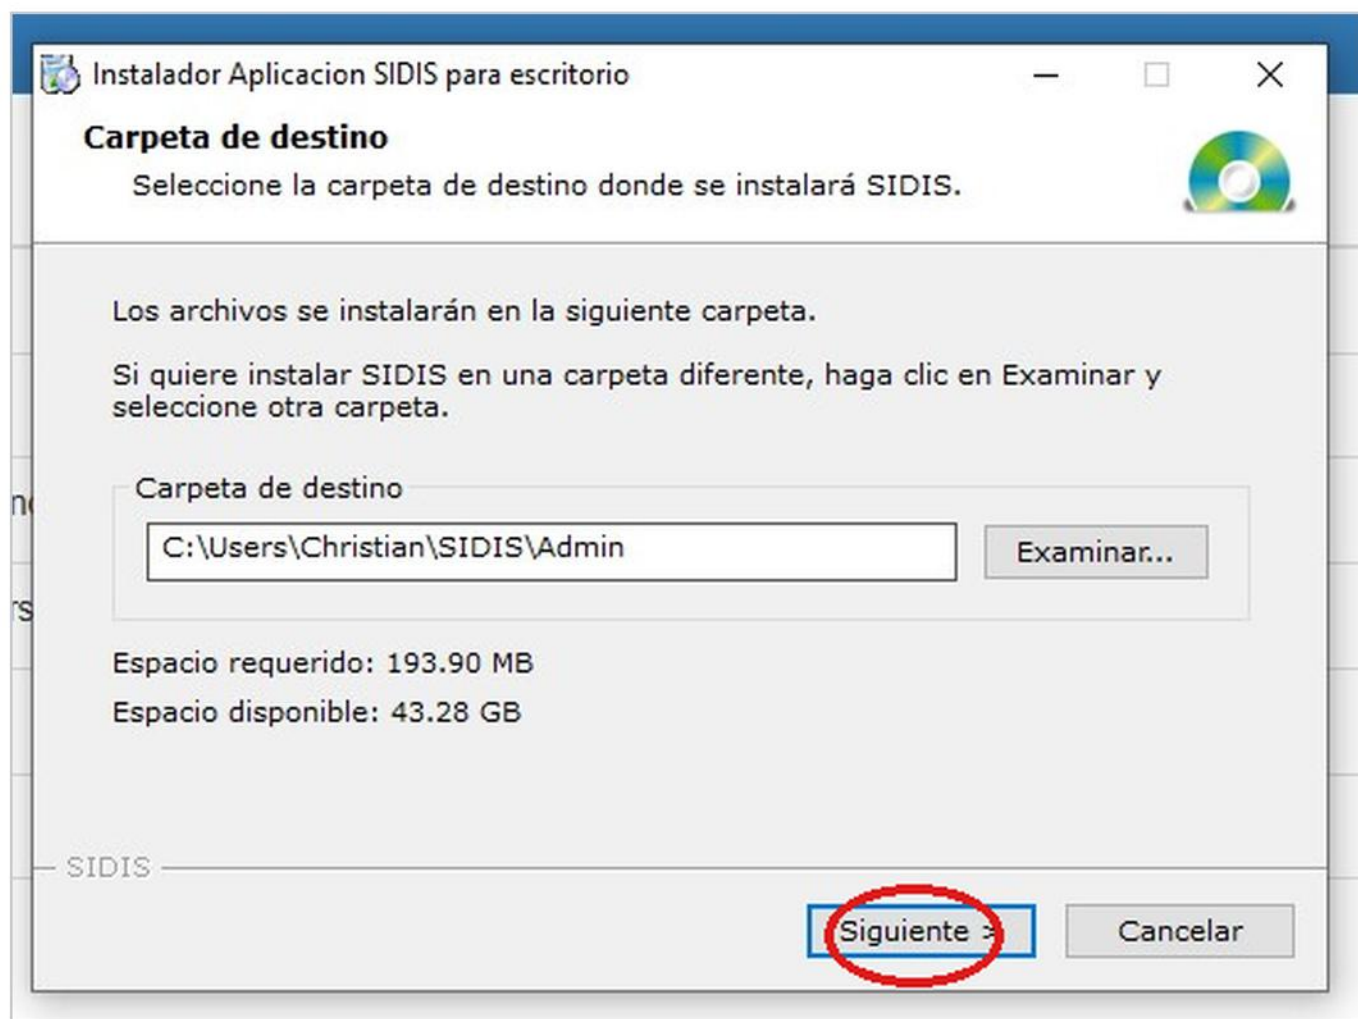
Instalador Aplicacion SIDIS para escritorio

Carpeta de destino

Seleccione la carpeta de destino donde se instalará SIDIS.

Los archivos se instalarán en la siguiente carpeta.

Si quiere instalar SIDIS en una carpeta diferente, haga clic en Examinar y seleccione otra carpeta.

Carpeta de destino

C:\Users\Christian\SIDIS\Admin

Examinar...

Espacio requerido: 193.90 MB

Espacio disponible: 43.28 GB

SIDIS

Siguiente >

Cancelar